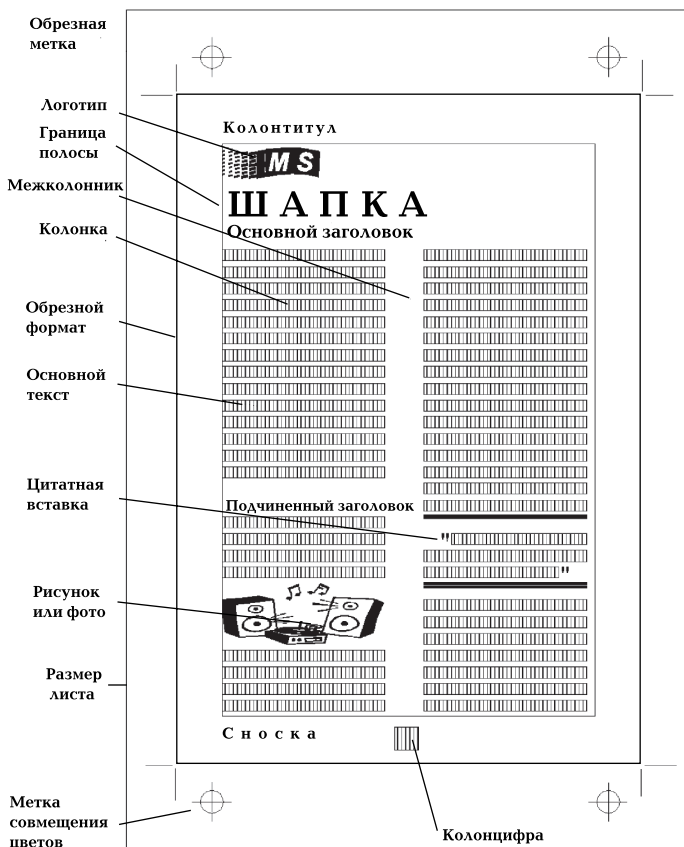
Обрезная метка

Логотип

Граница полосы

Межколонник

Колонка

Обрезной формат

Основной текст

Цитатная вставка

Рисунок или фото

Размер листа

Метка совмещения цветов

Колонтитул

MS

ШАПКА

Основной заголовок

Подчиненный заголовок

"

"

Сноска

Колонцифра